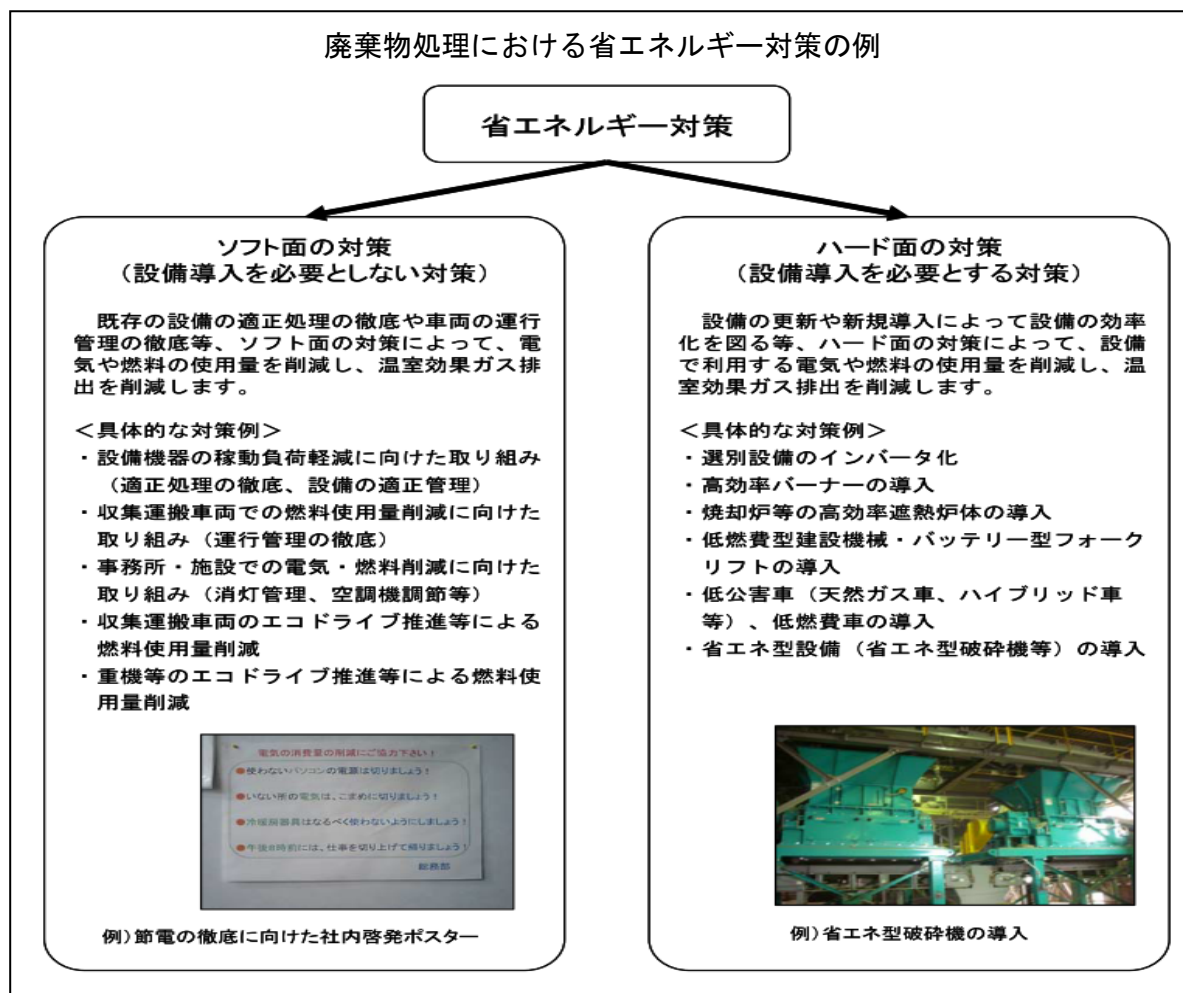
廃棄物処理における省エネルギー対策の例

省エネルギー対策

ソフト面の対策
（設備導入を必要としない対策）

既存の設備の適正処理の徹底や車両の運行管理の徹底等、ソフト面の対策によって、電気や燃料の使用量を削減し、温室効果ガス排出を削減します。

＜具体的な対策例＞
・設備機器の稼動負荷軽減に向けた取り組み（適正処理の徹底、設備の適正管理）
・収集運搬車両での燃料使用量削減に向けた取り組み（運行管理の徹底）
・事務所・施設での電気・燃料削減に向けた取り組み（消灯管理、空調機調節等）
・収集運搬車両のエコドライブ推進等による燃料使用量削減
・重機等のエコドライブ推進等による燃料使用量削減

電気の消費量の削減にご協力下さい！
●使わないパソコンの電源は切りましょう！
●いない所の電気は、こまめに切りましょう！
●冷暖房器具はなるべく使わないようにしましょう！
●午後8時前には、仕事を切り上げて帰りましょう！
総務部

例）節電の徹底に向けた社内啓発ポスター

ハード面の対策
（設備導入を必要とする対策）

設備の更新や新規導入によって設備の効率化を図る等、ハード面の対策によって、設備で利用する電気や燃料の使用量を削減し、温室効果ガス排出を削減します。

＜具体的な対策例＞
・選別設備のインバータ化
・高効率バーナーの導入
・焼却炉等の高効率遮熱炉体の導入
・低燃費型建設機械・バッテリー型フォークリフトの導入
・低公害車（天然ガス車、ハイブリッド車等）、低燃費車の導入
・省エネ型設備（省エネ型破砕機等）の導入

例）省エネ型破砕機の導入